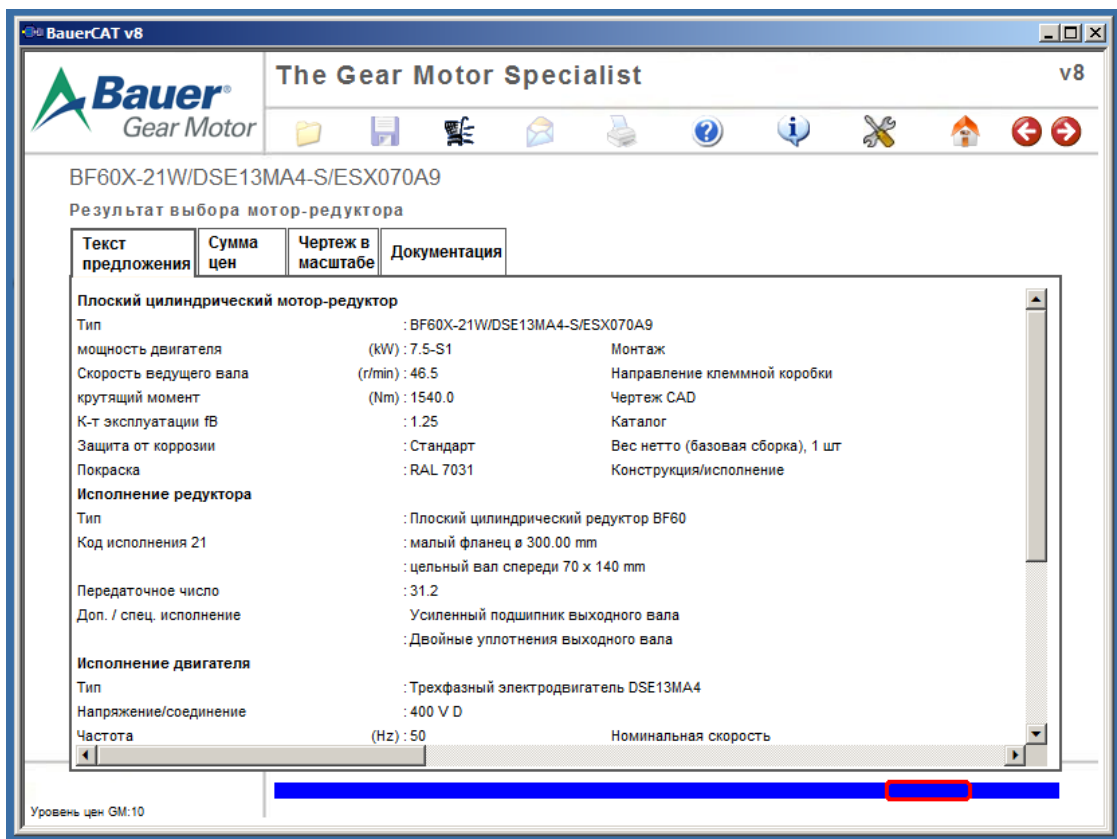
BauerCAT v8

Bauer
Gear Motor

The Gear Motor Specialist

v8

BF60X-21W/DSE13MA4-S/ESX070A9

Результат выбора мотор-редуктора

Текст предложения | Сумма цен | Чертеж в масштабе | Документация

Плоский цилиндрический мотор-редуктор
Тип : BF60X-21W/DSE13MA4-S/ESX070A9
мощность двигателя (kW) : 7.5-S1 Монтаж
Скорость ведущего вала (r/min) : 46.5 Направление клеммной коробки
крутящий момент (Nm) : 1540.0 Чертеж CAD
К-т эксплуатации fB : 1.25 Каталог
Защита от коррозии : Стандарт Вес нетто (базовая сборка), 1 шт
Покраска : RAL 7031 Конструкция/исполнение
Исполнение редуктора
Тип : Плоский цилиндрический редуктор BF60
Код исполнения 21 : малый фланец ø 300.00 mm
: цельный вал спереди 70 x 140 mm
Передаточное число : 31.2
Доп. / спец. исполнение Усиленный подшипник выходного вала
: Двойные уплотнения выходного вала
Исполнение двигателя
Тип : Трехфазный электродвигатель DSE13MA4
Напряжение/соединение : 400 V D
Частота (Hz) : 50 Номинальная скорость

Уровень цен GM:10